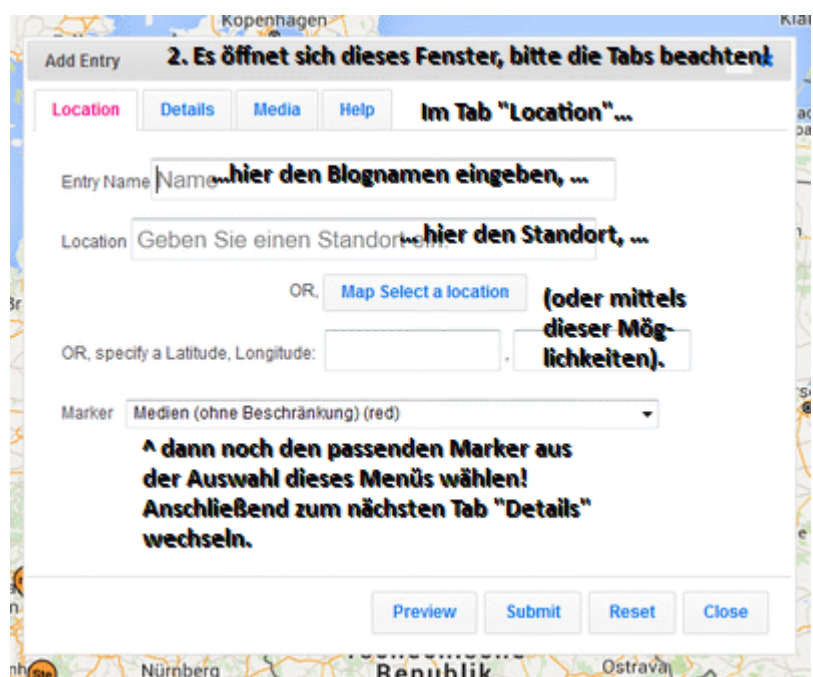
Kopenhagen

Add Entry 2. Es öffnet sich dieses Fenster, bitte die Tabs beachten!

Location Details Media Help Im Tab "Location"...

Entry Name Name ...hier den Blognamen eingeben, ...

Location Geben Sie einen Standort ...hier den Standort, ...

OR, Map Select a location (oder mittels dieser Möglichkeiten).

OR, specify a Latitude, Longitude: ,

Marker Medien (ohne Beschränkung) (red)

^ dann noch den passenden Marker aus der Auswahl dieses Menüs wählen! Anschließend zum nächsten Tab "Details" wechseln.

Preview Submit Reset Close

Nürnberg Republik Ostrava